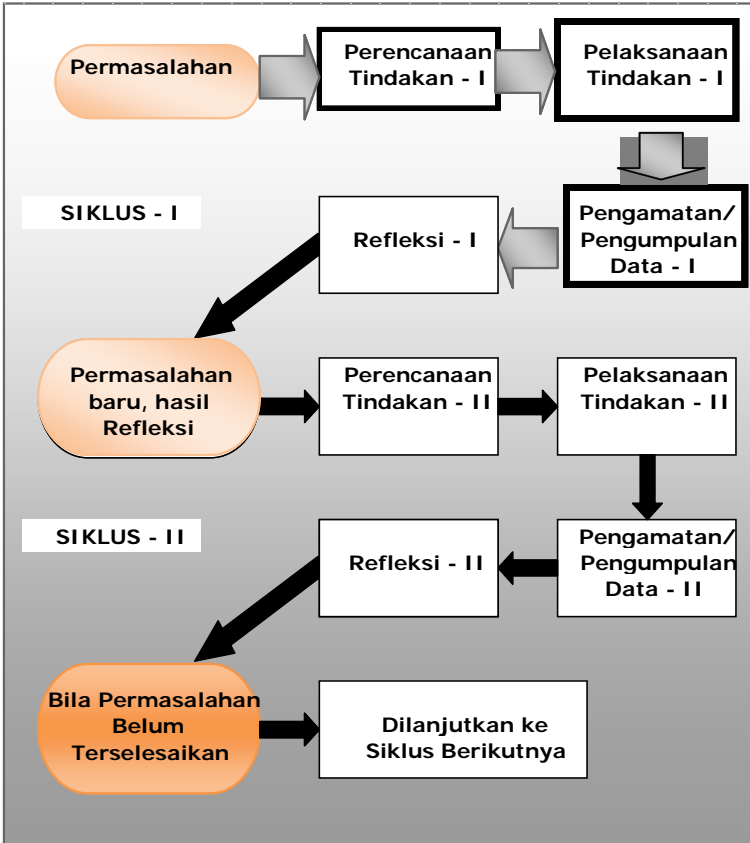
Permasalahan

Perencanaan Tindakan - I

Pelaksanaan Tindakan - I

SIKLUS - I

Refleksi - I

Pengamatan/ Pengumpulan Data - I

Permasalahan baru, hasil Refleksi

Perencanaan Tindakan - II

Pelaksanaan Tindakan - II

SIKLUS - II

Refleksi - II

Pengamatan/ Pengumpulan Data - II

Bila Permasalahan Belum Terselesaikan

Dilanjutkan ke Siklus Berikutnya